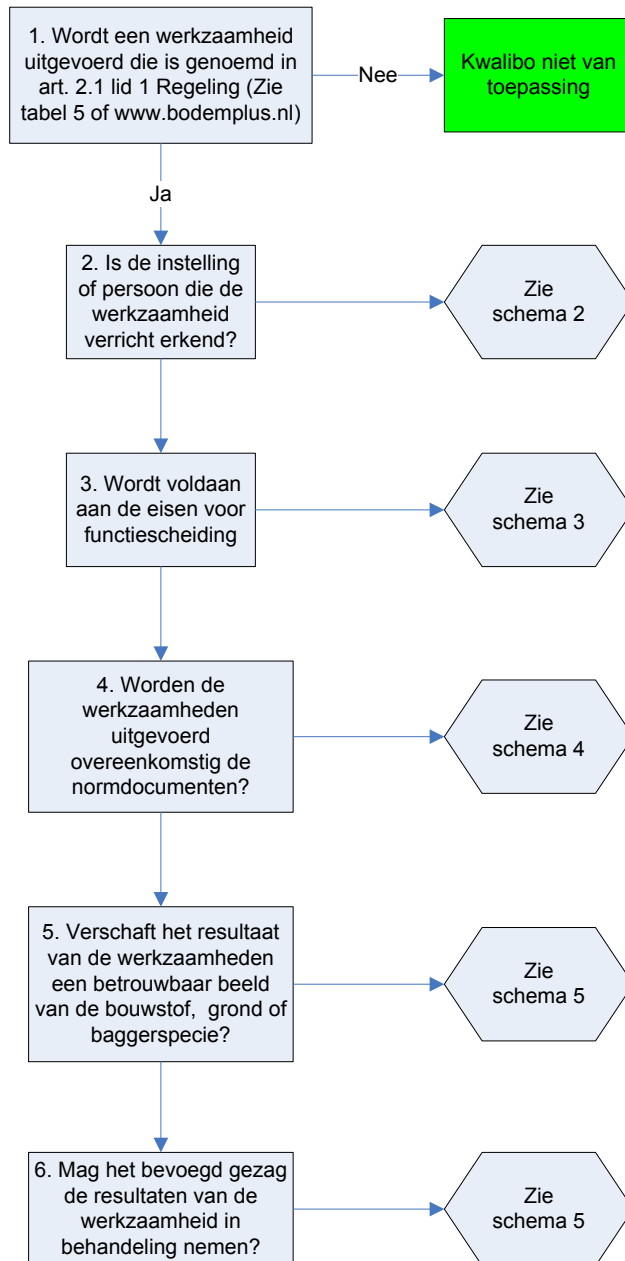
1. Wordt een werkzaamheid uitgevoerd die is genoemd in art. 2.1 lid 1 Regeling (Zie tabel 5 of www.bodemplus.nl)

Nee

Kwalibo niet van toepassing

Ja

2. Is de instelling of persoon die de werkzaamheid verricht erkend?

Zie schema 2

3. Wordt voldaan aan de eisen voor functiescheiding

Zie schema 3

4. Worden de werkzaamheden uitgevoerd overeenkomstig de normdocumenten?

Zie schema 4

5. Verschaft het resultaat van de werkzaamheden een betrouwbaar beeld van de bouwstof, grond of baggerspecie?

Zie schema 5

6. Mag het bevoegd gezag de resultaten van de werkzaamheid in behandeling nemen?

Zie schema 5